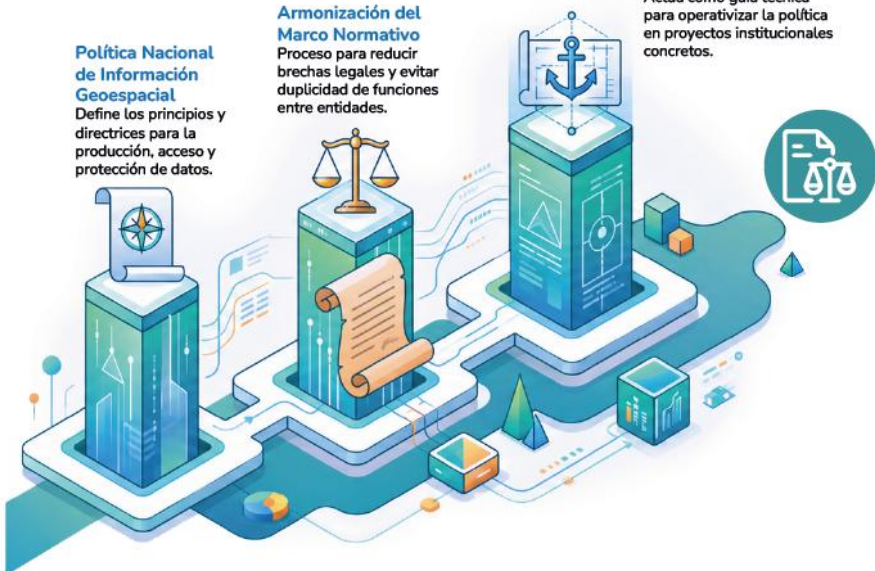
Política Nacional de Información Geoespacial
Define los principios y directrices para la producción, acceso y protección de datos.

Armonización del Marco Normativo
Proceso para reducir brechas legales y evitar duplicidad de funciones entre entidades.

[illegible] para operativizar la política en proyectos institucionales concretos.